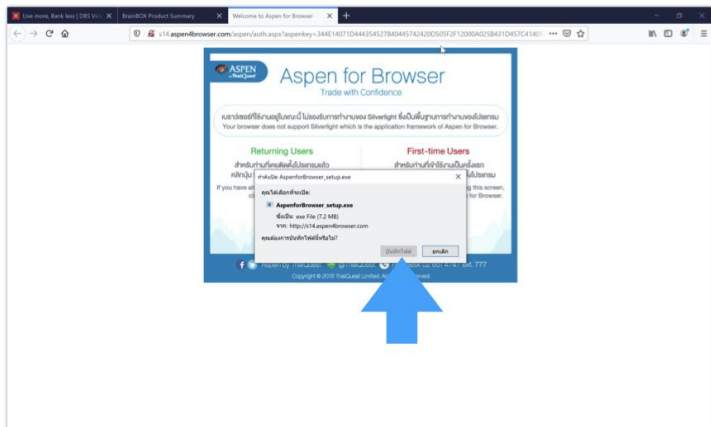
Live more, Bank less | DBS Vic ×
BrainBOX Product Summary ×
Welcome to Aspen for Browser ×
+

s14.aspen4browser.com/aspen/auth.aspx?aspenkey=344E14071D4443545278404457424200505F2F12000A025B431D457C414

ASPEN by TheQuest
Aspen for Browser
Trade with Confidence

เบราว์เซอร์ที่ใช้งานอยู่ในขณะนี้ ไม่รองรับการทำงานของ Silverlight ซึ่งเป็นพื้นฐานการทำงานของโปรแกรม
Your browser does not support Silverlight which is the application framework of Aspen for Browser.

Returning Users
สำหรับท่านที่เคยติดตั้งโปรแกรมแล้ว
คลิกปุ่ม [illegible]
If you have al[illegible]
cl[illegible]

First-time Users
สำหรับท่านที่เข้าใช้งานเป็นครั้งแรก
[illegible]โปรแกรม
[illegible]ing this screen,
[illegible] for Browser.

กำลังเปิด AspenforBrowser_setup.exe ×
คุณได้เลือกที่จะเปิด:
AspenforBrowser_setup.exe
ซึ่งเป็น: exe File (7.2 MB)
จาก: http://s14.aspen4browser.com
คุณต้องการบันทึกไฟล์นี้หรือไม่?
บันทึกไฟล์ ยกเลิก

AspenbyTheQuest @TheQuest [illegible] 02-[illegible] 777
Copyright © 2018 TheQuest Limited. All Rights Reserved.